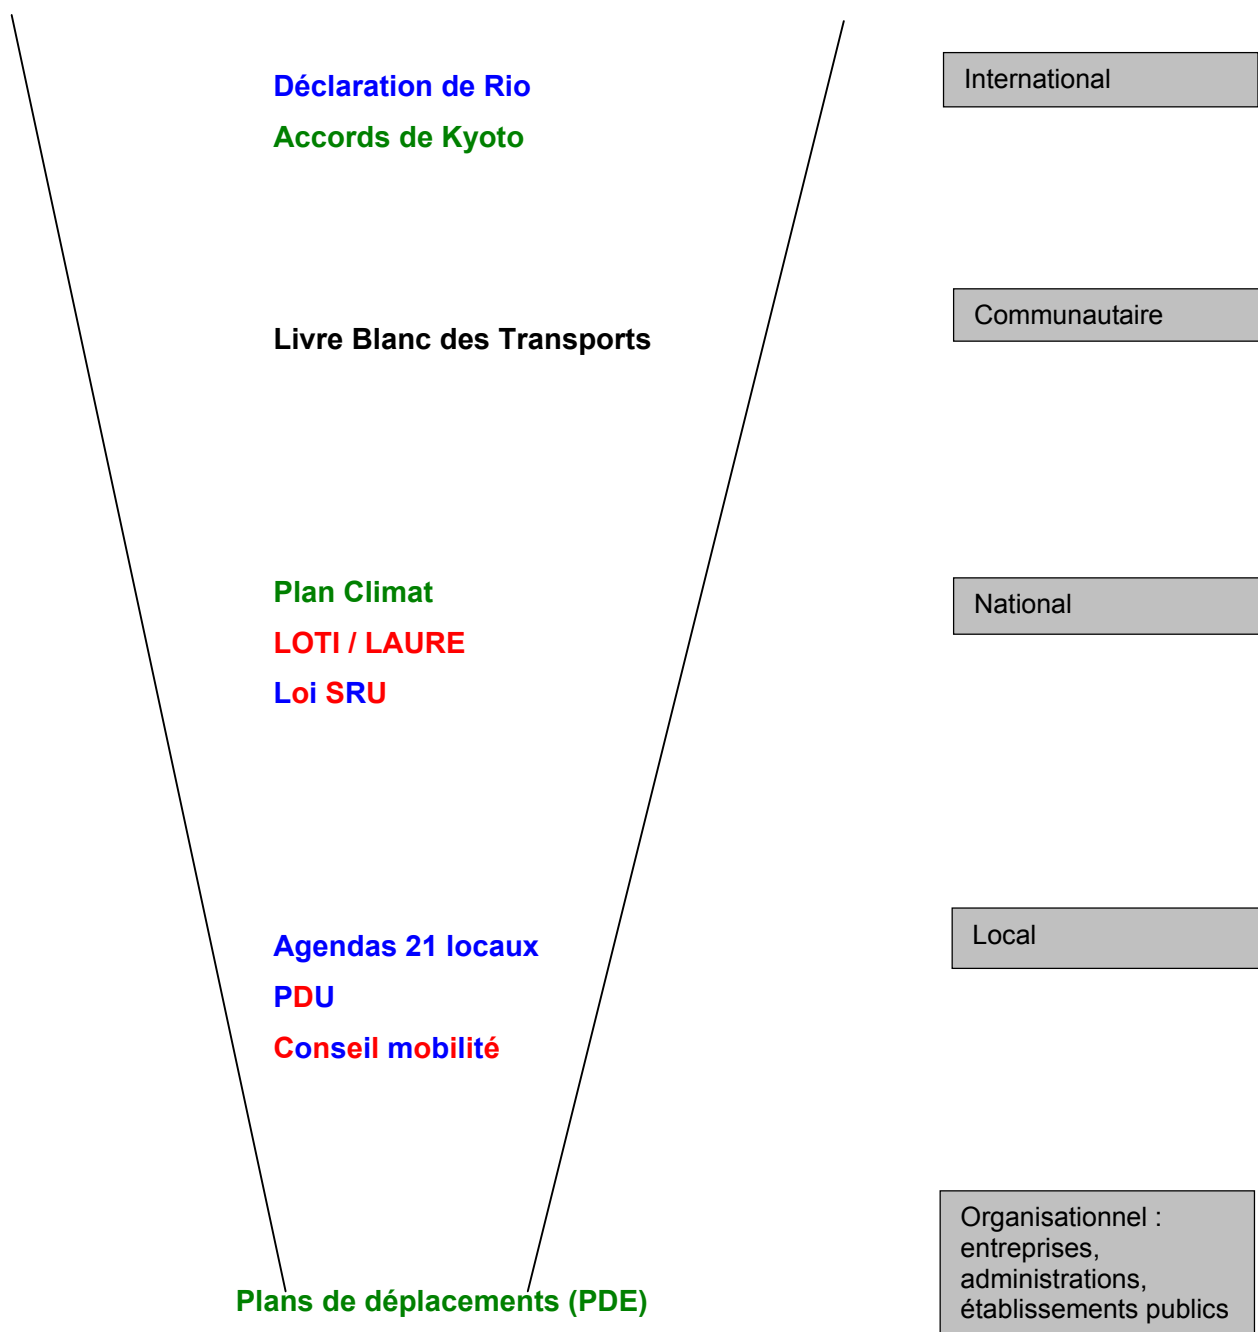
Déclaration de Rio
Accords de Kyoto

International

Livre Blanc des Transports

Communautaire

Plan Climat
LOTI / LAURE
Loi SRU

National

Agendas 21 locaux
PDU
Conseil mobilité

Local

Plans de déplacements (PDE)

Organisationnel : entreprises, administrations, établissements publics